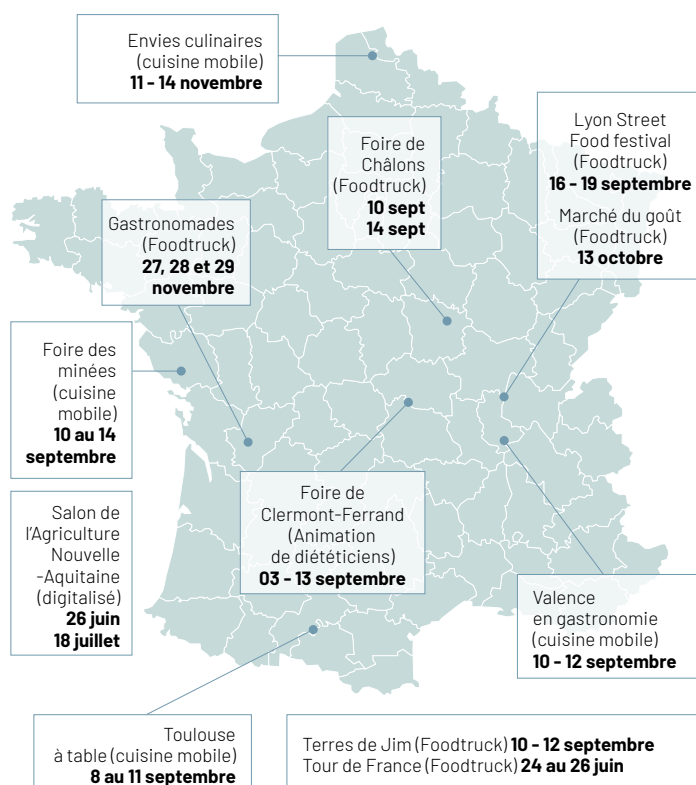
Envies culinaires (cuisine mobile) **11 - 14 novembre**

Foire de Châlons (Foodtruck) **10 sept 14 sept**

Lyon Street Food festival (Foodtruck) **16 - 19 septembre**

Marché du goût (Foodtruck) **13 octobre**

Gastronomades (Foodtruck) **27, 28 et 29 novembre**

Foire des minées (cuisine mobile) **10 au 14 septembre**

Salon de l'Agriculture Nouvelle -Aquitaine (digitalisé) **26 juin 18 juillet**

Foire de Clermont-Ferrand (Animation de diététiciens) **03 - 13 septembre**

Valence en gastronomie (cuisine mobile) **10 - 12 septembre**

Toulouse à table (cuisine mobile) **8 au 11 septembre**

Terres de Jim (Foodtruck) **10 - 12 septembre**
Tour de France (Foodtruck) **24 au 26 juin**